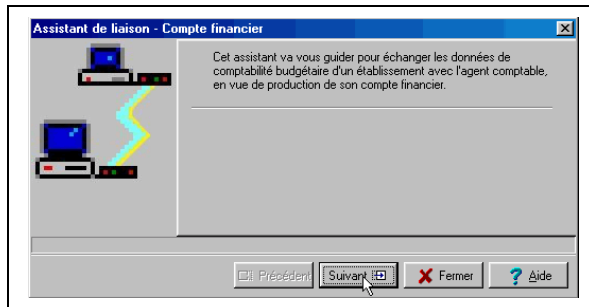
Assistant de liaison - Compte financier

Cet assistant va vous guider pour échanger les données de comptabilité budgétaire d'un établissement avec l'agent comptable, en vue de production de son compte financier.

Précédent
Suivant
Fermer
Aide